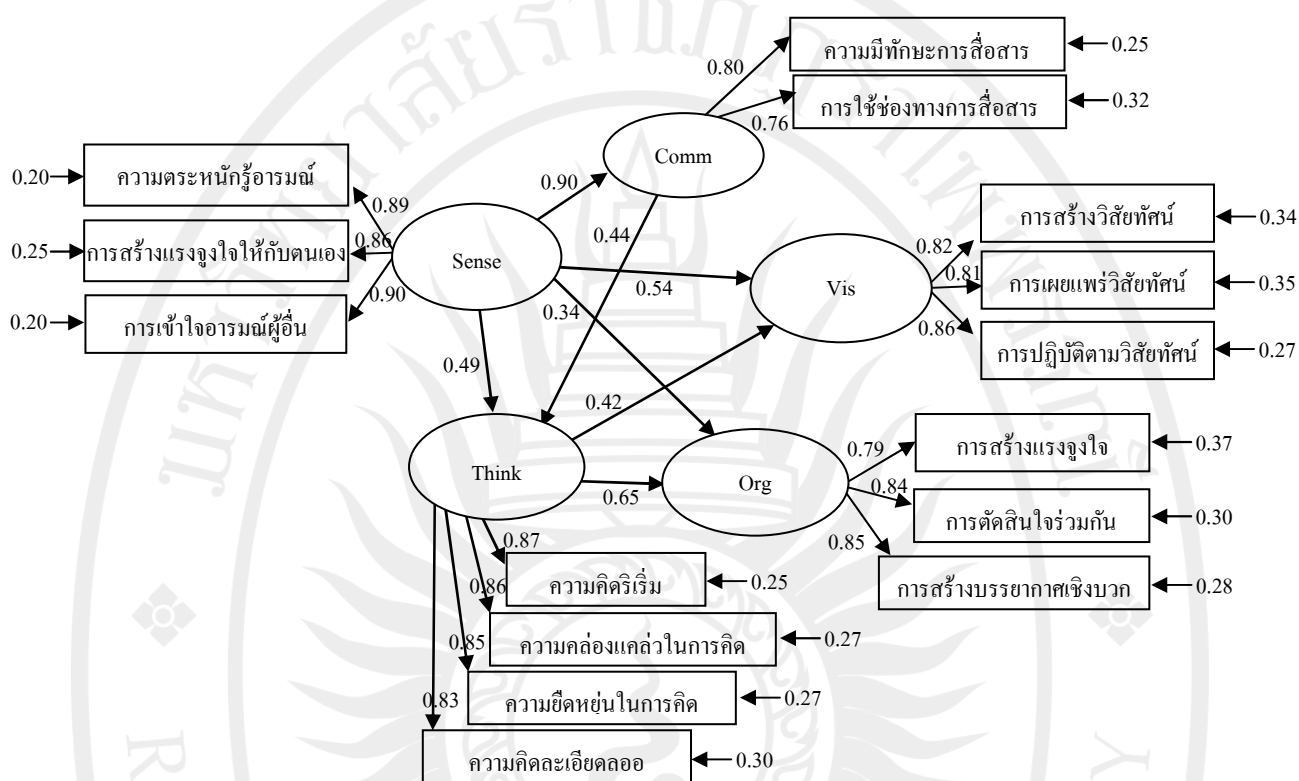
0.80
ความมีทักษะการสื่อสาร
0.25
การใช้ช่องทางการสื่อสาร
0.32
0.76
Comm
0.20
ความตระหนักรู้อารมณ์
0.89
0.90
0.25
การสร้างแรงจูงใจให้กับตนเอง
0.86
0.44
Sense
การสร้างวิสัยทัศน์
0.34
0.82
0.90
0.54
Vis
0.81
การเผยแพร่วิสัยทัศน์
0.35
0.20
การเข้าใจอารมณ์ผู้อื่น
0.34
0.86
การปฏิบัติตามวิสัยทัศน์
0.27
0.49
0.42
Think
0.79
การสร้างแรงจูงใจ
0.37
0.65
Org
0.84
การตัดสินใจร่วมกัน
0.30
0.87
0.85
ความคิดริเริ่ม
0.25
การสร้างบรรยากาศเชิงบวก
0.28
0.86
ความคล่องแคล่วในการคิด
0.27
0.85
ความยืดหยุ่นในการคิด
0.27
0.83
ความคิดละเอียดลออ
0.30